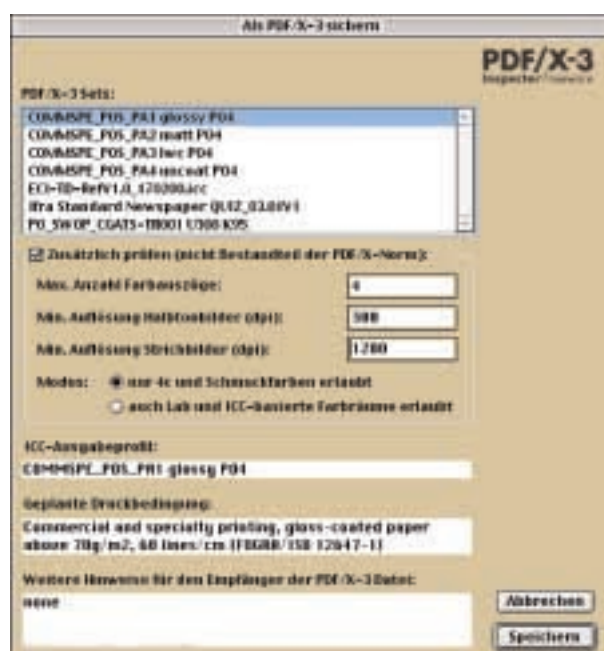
Als PDF/X-3 sichern

PDF/X-3
Inspector Freeware

PDF/X-3 Sets:

COMMISPE_POS_PA1 glossy P04
COMMISPE_POS_PA2 matt P04
COMMISPE_POS_PA3 lwc P04
COMMISPE_POS_PA4 uncoat P04
ECI-TD-RefV1.0_170200.icc
Ifra Standard Newspaper QUIZ_03.0EV1
PO_SWOP_CGATS-TR001 1300 K95

☑ Zusätzlich prüfen (nicht Bestandteil der PDF/X-Norm):

Max. Anzahl Farbauszüge: 4

Min. Auflösung Halbtonbilder (dpi): 300

Min. Auflösung Strichbilder (dpi): 1200

Modus: ● nur 4c und Schmuckfarben erlaubt
○ auch Lab und ICC-basierte Farbräume erlaubt

ICC-Ausgabeprofil:
COMMISPE_POS_PA1 glossy P04

Geplante Druckbedingung:
Commercial and specialty printing, gloss-coated paper above 70g/m2, 60 lines/cm (FOGRA/ISO 12647-1)

Weitere Hinweise für den Empfänger der PDF/X-3 Datei:
none

Abbrechen

Speichern